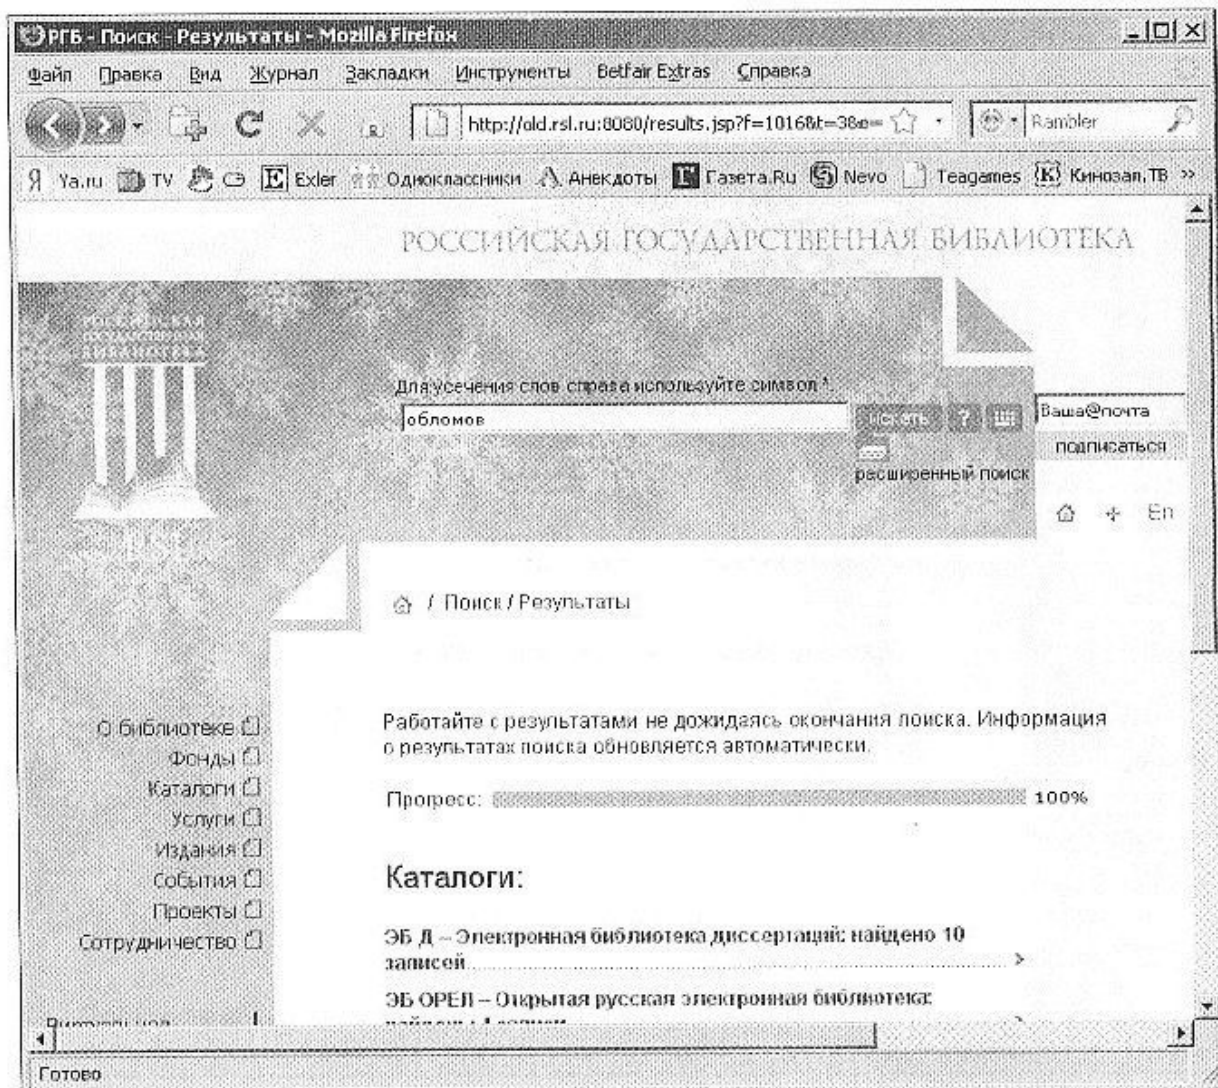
РГБ - Поиск - Результаты - Mozilla Firefox

Файл Правка Вид Журнал Закладки Инструменты Betfair Extras Справка

http://old.rsl.ru:8080/results.jsp?f=1016&t=3&e=

Rambler

Ya.ru TV Exler Одноклассники Анекдоты Газета.Ru Nevo Teagames Кинозал.ТВ »

РОССИЙСКАЯ ГОСУДАРСТВЕННАЯ БИБЛИОТЕКА

Для усечения слов справа используйте символ *.

обломов

искать ?

Ваша@почта

подписаться

расширенный поиск

En

/ Поиск / Результаты

Работайте с результатами не дожидаясь окончания поиска. Информация о результатах поиска обновляется автоматически.

Прогресс: 100%

Каталоги:

ЭБ Д – Электронная библиотека диссертаций: найдено 10 записей

ЭБ ОРЕЛ – Открытая русская электронная библиотека: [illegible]

О библиотеке
Фонды
Каталоги
Услуги
Издания
События
Проекты
Сотрудничество

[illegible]

Готово